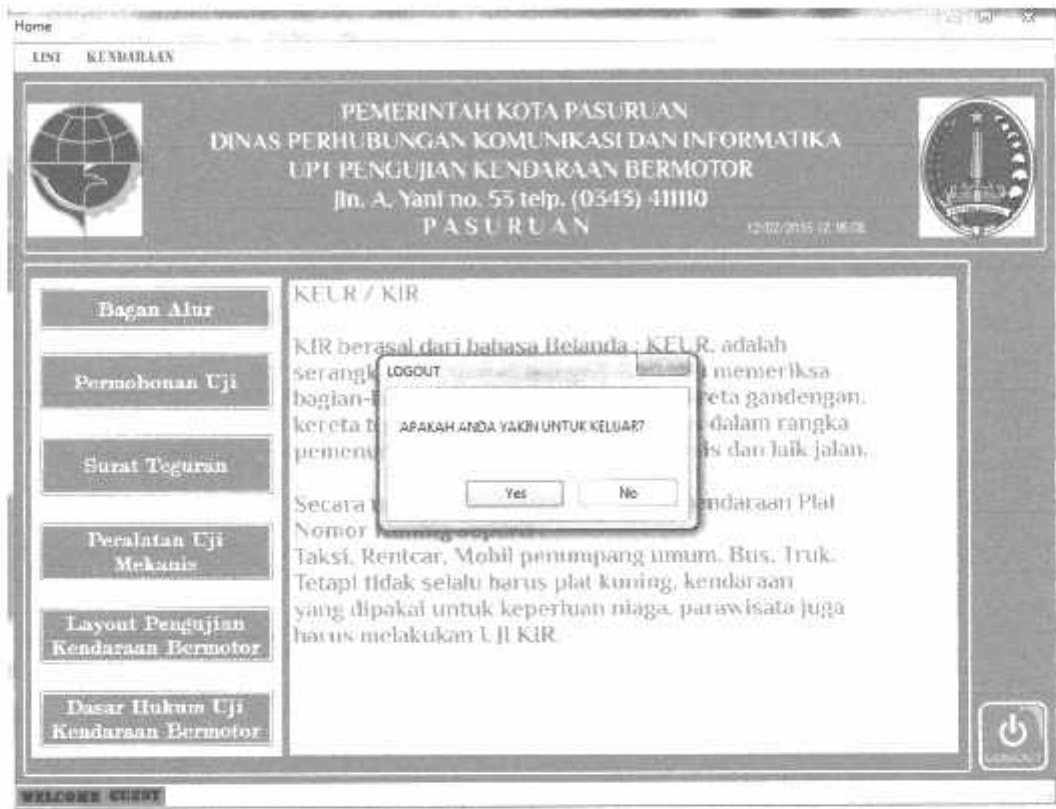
Home

LIST KENDARAAN

PEMERINTAH KOTA PASURUAN
DINAS PERHUBUNGAN KOMUNIKASI DAN INFORMATIKA
UPT PENGUJIAN KENDARAAN BERMOTOR
Jln. A. Yani no. 53 telp. (0343) 411110
PASURUAN

12/02/2015 12:16:58

Bagan Alur

Permohonan Uji

Surat Teguran

Peralatan Uji Mekanis

Layout Pengujian Kendaraan Bermotor

Dasar Hukum Uji Kendaraan Bermotor

KEUR / KIR

KIR berasal dari bahasa Belanda : KEUR, adalah serangk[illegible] memeriksa bagian-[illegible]reta gandengan, kereta t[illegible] dalam rangka pemenu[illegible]is dan laik jalan.

Secara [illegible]endaraan Plat Nomor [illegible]
Taksi, Rentcar, Mobil penumpang umum, Bus, Truk. Tetapi tidak selalu harus plat kuning, kendaraan yang dipakai untuk keperluan niaga, parawisata juga harus melakukan UJI KIR.

LOGOUT

APAKAH ANDA YAKIN UNTUK KELUAR?

Yes

No

WELCOME GUEST